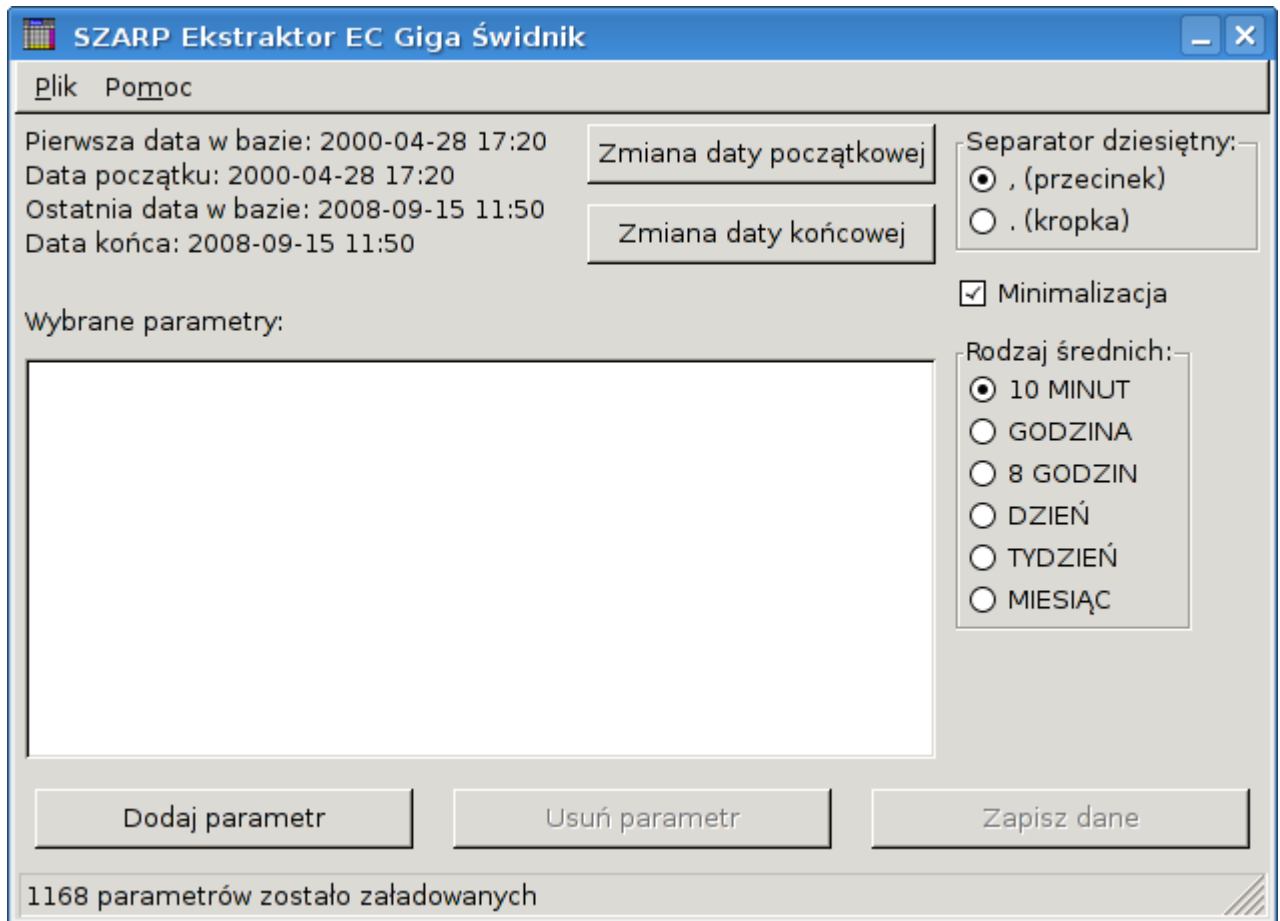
SZARP Ekstraktor EC Giga Świdnik

Plik Pomoc

Pierwsza data w bazie: 2000-04-28 17:20
Data początku: 2000-04-28 17:20
Ostatnia data w bazie: 2008-09-15 11:50
Data końca: 2008-09-15 11:50

Zmiana daty początkowej

Zmiana daty końcowej

Separator dziesiętny:
, (przecinek)
. (kropka)

Minimalizacja

Wybrane parametry:

Rodzaj średnich:
10 MINUT
GODZINA
8 GODZIN
DZIEŃ
TYDZIEŃ
MIESIĄC

Dodaj parametr

Usuń parametr

Zapisz dane

1168 parametrów zostało załadowanych